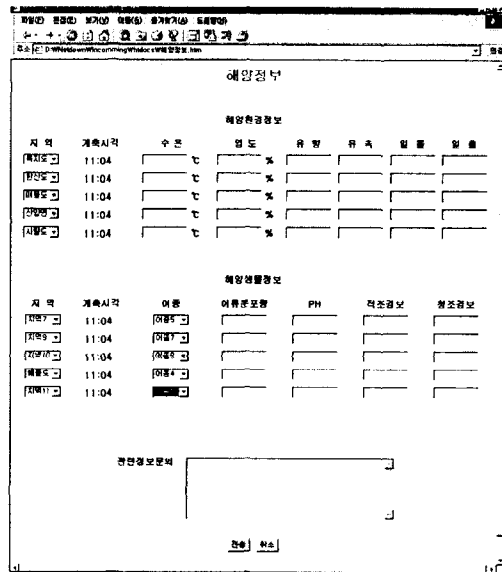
파일(F) 편집(E) 보기(V) 이동(G) 즐겨찾기(A) 도움말(H)

주소 D:\WebdownWincomming\Windows\해양정보.htm

해양정보

해양환경정보

| 지 역 | 계측시각 | 수 온 | 염 도 | 유 향 | 유 속 | 일 몰 | 일 출 |
|---|---|---|---|---|---|---|---|
| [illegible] | 11:04 | ℃ | % | | | | |
| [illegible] | 11:04 | ℃ | % | | | | |
| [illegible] | 11:04 | ℃ | % | | | | |
| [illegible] | 11:04 | ℃ | % | | | | |
| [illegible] | 11:04 | ℃ | % | | | | |

해양생물정보

| 지 역 | 계측시각 | 어종 | 어류분포량 | PH | 적조경보 | 청조경보 |
|---|---|---|---|---|---|---|
| 지역7 | 11:04 | 어종5 | | | | |
| 지역9 | 11:04 | 어종7 | | | | |
| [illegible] | 11:04 | 어종8 | | | | |
| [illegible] | 11:04 | 어종4 | | | | |
| 지역11 | 11:04 | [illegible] | | | | |

관련정보문의

전송 취소